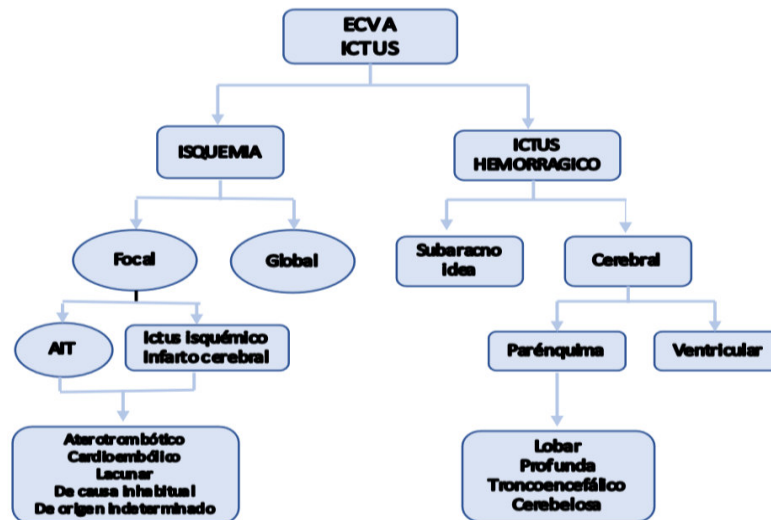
ECVA
ICTUS

ISQUEMIA

ICTUS
HEMORRAGICO

Focal

Global

Subaracno
idea

Cerebral

AIT

Ictus isquémico
infarto cerebral

Parénquima

Ventricular

Aterotrombótico
Cardioembólico
Lacunar
De causa inhabitual
De origen indeterminado

Lobar
Profunda
Troncoencefálico
Cerebelosa